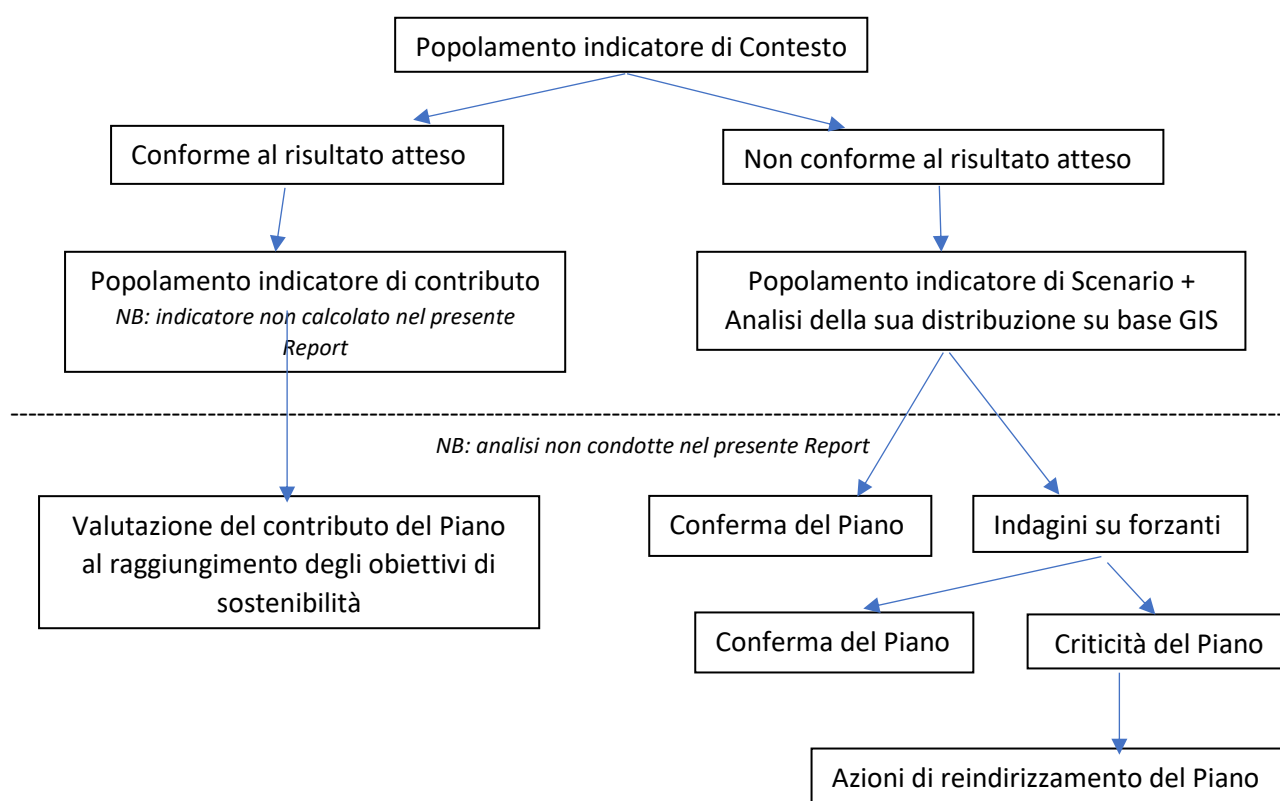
Popolamento indicatore di Contesto

Conforme al risultato atteso

Non conforme al risultato atteso

Popolamento indicatore di contributo
*NB: indicatore non calcolato nel presente Report*

Popolamento indicatore di Scenario + Analisi della sua distribuzione su base GIS

*NB: analisi non condotte nel presente Report*

Valutazione del contributo del Piano al raggiungimento degli obiettivi di sostenibilità

Conferma del Piano

Indagini su forzanti

Conferma del Piano

Criticità del Piano

Azioni di reindirizzamento del Piano